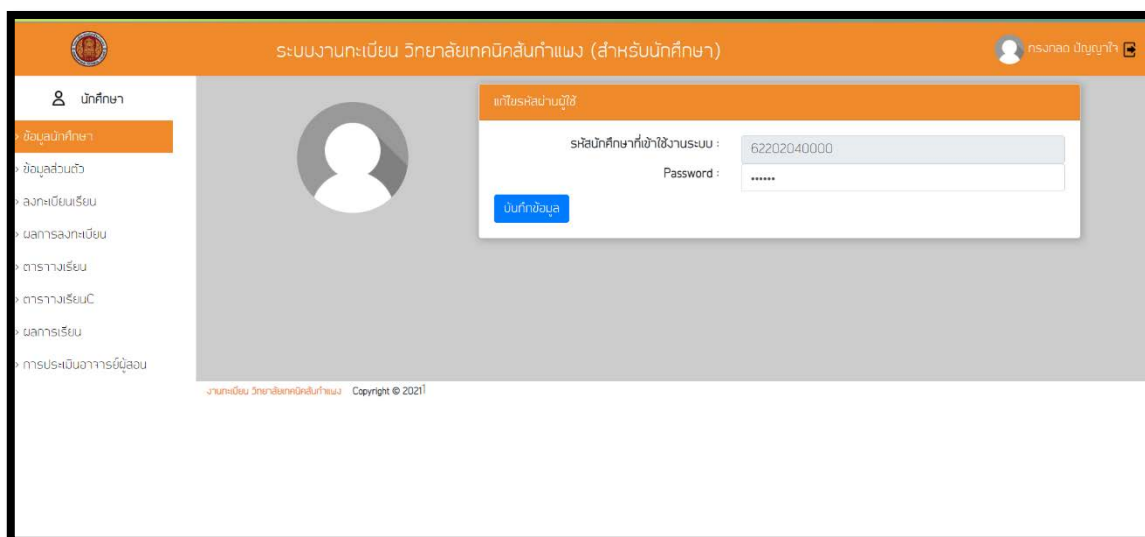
ระบบงานทะเบียน วิทยาลัยเทคนิคสันกำแพง (สำหรับนักศึกษา)

ทรงกลด ปัญญาใจ

นักศึกษา

ข้อมูลนักศึกษา

ข้อมูลส่วนตัว

ลงทะเบียนเรียน

ผลการลงทะเบียน

ตารางเรียน

ตารางเรียนC

ผลการเรียน

การประเมินอาจารย์ผู้สอน

แก้ไขรหัสผ่านผู้ใช้

รหัสนักศึกษาที่เข้าใช้งานระบบ : 62202040000

Password : ••••••

บันทึกข้อมูล

งานทะเบียน วิทยาลัยเทคนิคสันกำแพง Copyright © 2021